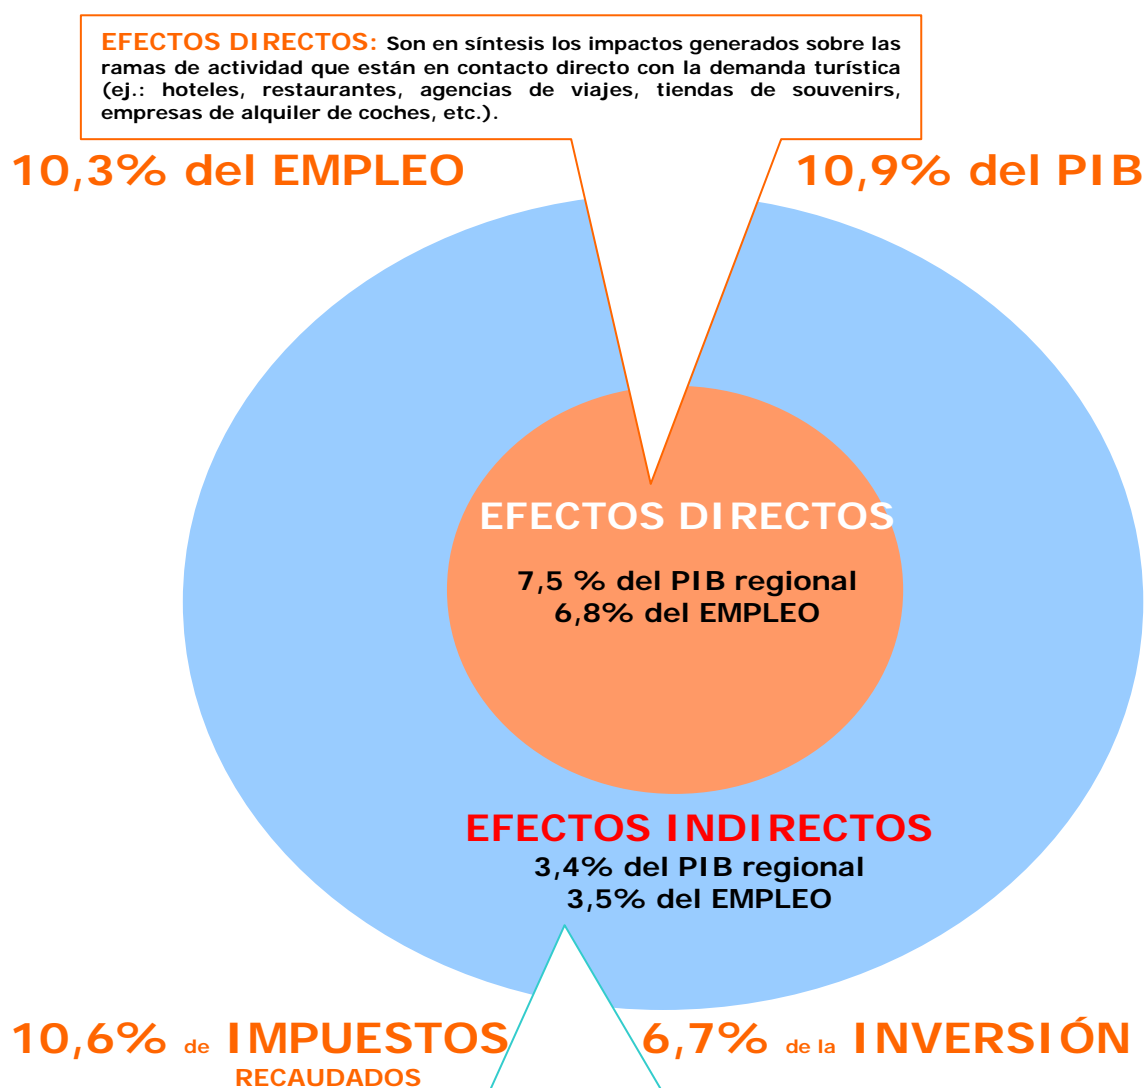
EFECTOS DIRECTOS: Son en síntesis los impactos generados sobre las ramas de actividad que están en contacto directo con la demanda turística (ej.: hoteles, restaurantes, agencias de viajes, tiendas de souvenirs, empresas de alquiler de coches, etc.).

10,3% del EMPLEO

10,9% del PIB

EFECTOS DIRECTOS

7,5 % del PIB regional
6,8% del EMPLEO

EFECTOS INDIRECTOS
3,4% del PIB regional
3,5% del EMPLEO

10,6% de IMPUESTOS RECAUDADOS

6,7% de la INVERSIÓN